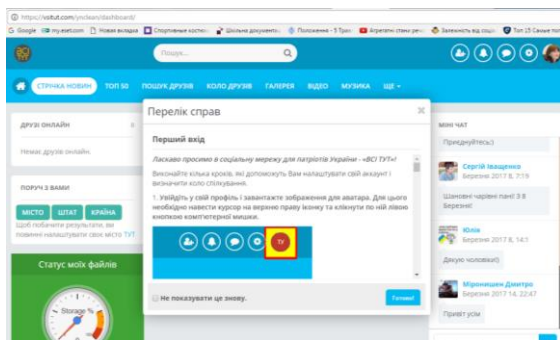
https://vsitut.com/yoctwan/dashboard/

Google my.eset.com Нова вкладка Спортивные костю... Шкільна документа... Положення - 5 Трак... Агрегати стан ре... Залежність від соці... Топ 15 Самые пол...

Пошук...

СТРІЧКА НОВИН ТОП 50 ПОШУК ДРУЗІВ КОЛО ДРУЗІВ ГАЛЕРЕЯ ВІДЕО МУЗИКА ЩЕ

ДРУЗІ ОНЛАЙН

Немає друзів онлайн.

ПОРУЧ З ВАМИ

МІСТО ШТАТ КРАЇНА

Щоб побачити результати, ви повинні налаштувати своє місто ТУТ

Статус моїх файлів

Storage %

Перелік справ

Перший вхід

Ласкаво просимо в соціальну мережу для патріотів України - «ВСІ ТУТ»!

Виконайте кілька кроків, які допоможуть Вам налаштувати свій аккаунт і визначити коло спілкування.

1. Увійдіть у свій профіль і завантажте зображення для аватара. Для цього необхідно навести курсор на верхню праву іконку та клікнути по ній лівою кнопкою комп'ютерної мишки.

TY

Не показувати це знову.

Готово!

МІНІ ЧАТ

Приєднуйтесь:)

Сергій Іващенко
Березня 2017 в, 7:19

Шановні чарівні пані! З 8 Березня!

Юлія
Березня 2017 в, 14:1

Дякую чоловіки!)

Мірошниченко Дмитро
Березня 2017 14, 22:47

Привіт усім